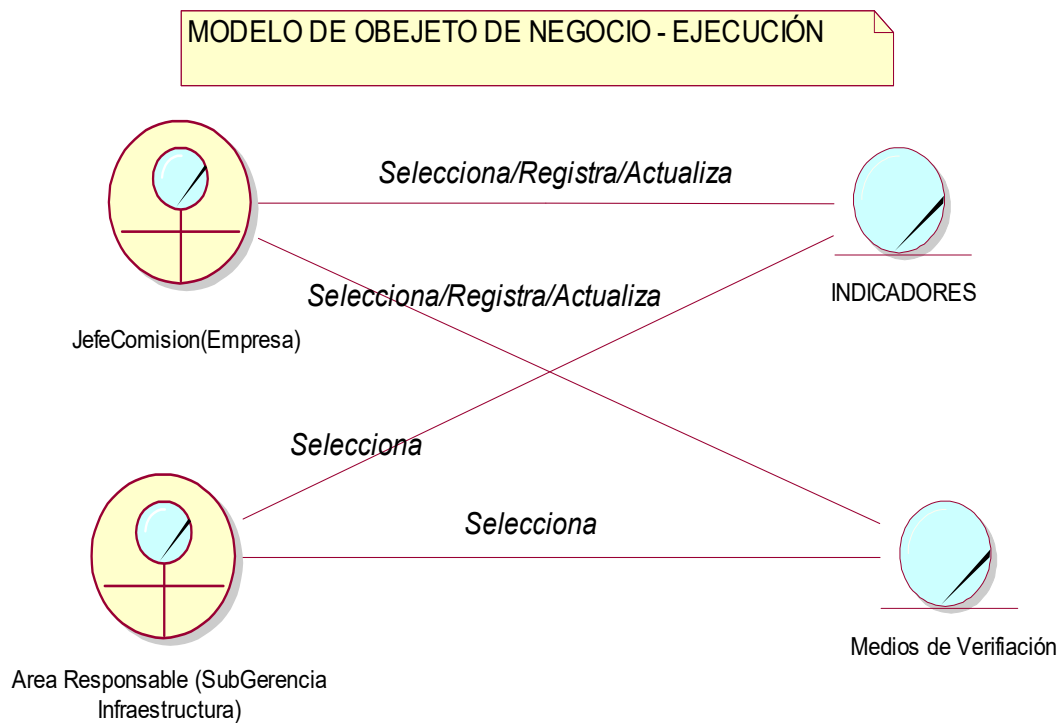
MODELO DE OBEJETO DE NEGOCIO - EJECUCIÓN

Selecciona/Registra/Actualiza

Selecciona/Registra/Actualiza

INDICADORES

JefeComision(Empresa)

Selecciona

Selecciona

Medios de Verifiación

Area Responsable (SubGerencia Infraestructura)